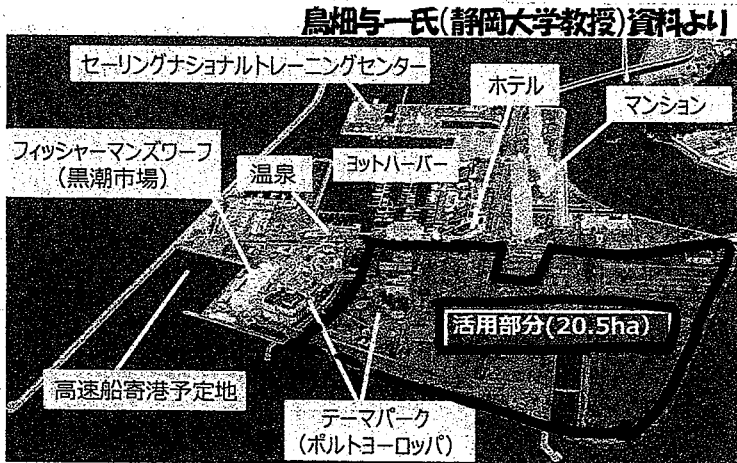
鳥畑与一氏(静岡大学教授)資料より

セーリングナショナルトレーニングセンター

ホテル

マンション

フィッシャーマンズワーフ
(黒潮市場)

温泉

ヨットハーバー

活用部分(20.5ha)

高速船寄港予定地

テーマパーク
(ポルトヨーロッパ)